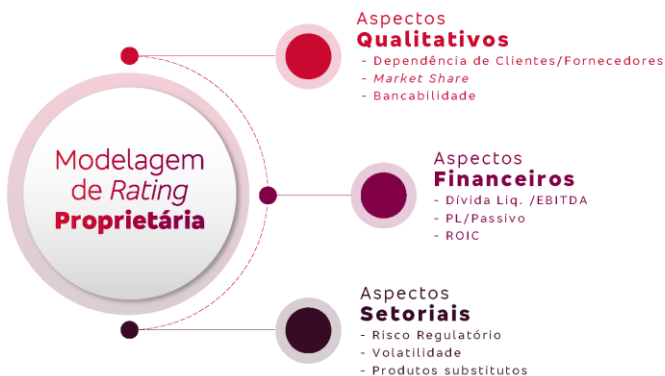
Modelagem de *Rating* **Proprietária**

Aspectos
**Qualitativos**
- Dependência de Clientes/Fornecedores
- *Market Share*
- Bancabilidade

Aspectos
**Financeiros**
- Dívida Liq. /EBITDA
- PL/Passivo
- ROIC

Aspectos
**Setoriais**
- Risco Regulatório
- Volatilidade
- Produtos substitutos